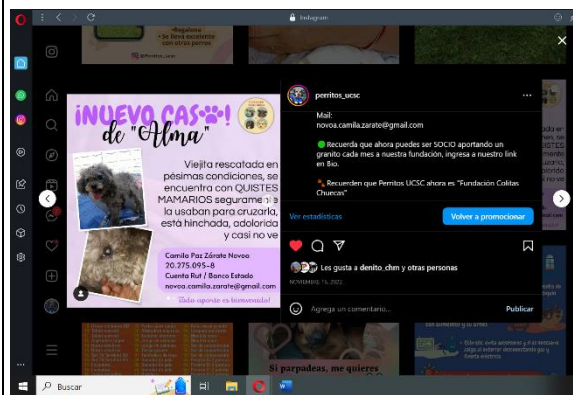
Instagram

•Regalarse
• Se llevan excelente con otros perros

¡NUEVO CASO! de "Alma"

Viejita rescatada en pésimas condiciones, se encuentra con QUISTES MAMARIOS seguramente la usaban para cruzarla, está hinchada, adolorida y casi no ve

Camila Paz Zárate Novoa
20.275.095-8
Cuenta Rut / Banco Estado
novoa.camila.zarate@gmail.com

¡Todo aporte es bienvenido!

perritos_ucsc

Mail:
novoa.camila.zarate@gmail.com

🟢 Recuerda que ahora puedes ser SOCIO aportando un granito cada mes a nuestra fundación, ingresa a nuestro link en Bio.

Recuerden que Perritos UCSC ahora es "Fundación Colitas Chuecas"

Ver estadísticas

Volver a promocionar

Les gusta a denito_chm y otras personas

NOVIEMBRE 15, 2022

Agrega un comentario...

Publicar

Si parpadeas, me quieres

Buscar